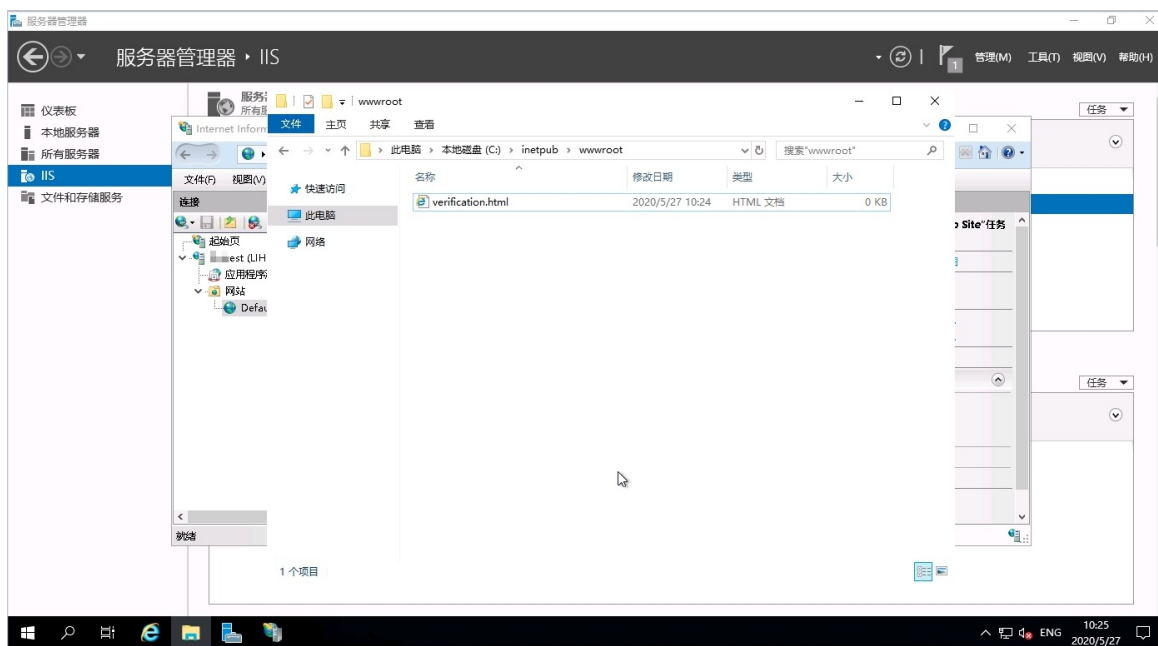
服务器管理器

服务器管理器 • IIS

管理(M) 工具(T) 视图(V) 帮助(H)

仪表板
本地服务器
所有服务器
IIS
文件和存储服务

服务器
所有服

任务

Internet Inform

文件(F) 视图(V)
连接

起始页
est (LIH
应用程序
网站
Defau

就绪

wwwroot

文件 主页 共享 查看

此电脑 › 本地磁盘 (C:) › inetpub › wwwroot

搜索"wwwroot"

快速访问
此电脑
网络

| 名称 | 修改日期 | 类型 | 大小 |
|---|---|---|---|
| verification.html | 2020/5/27 10:24 | HTML 文档 | 0 KB |

1 个项目

Site"任务

任务

ENG
10:25
2020/5/27